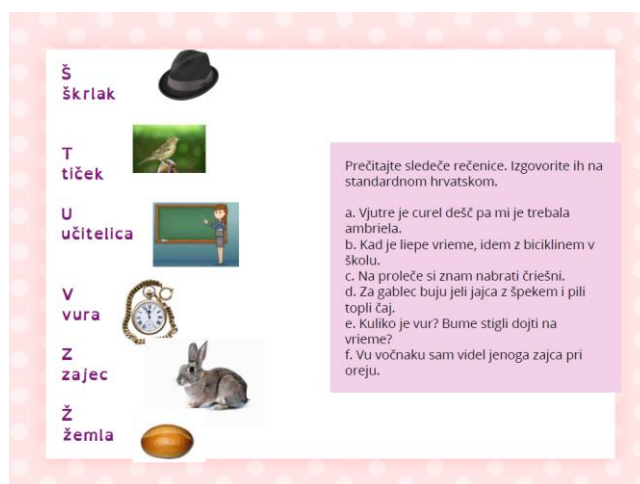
Š
škrlak

T
tiček

U
učitelica

V
vura

Z
zajec

Ž
žemla

Pročitajte sledeče rečenice. Izgovorite ih na standardnom hrvatskom.

a. Vjutre je curel dešč pa mi je trebala ambriela.
b. Kad je liepe vrieme, idem z biciklinem v školu.
c. Na proleče si znam nabrati čriešni.
d. Za gablec buju jeli jajca z špekem i pili topli čaj.
e. Kuliko je vur? Bume stigli dojti na vrieme?
f. Vu vočnaku sam videl jenoga zajca pri oreju.